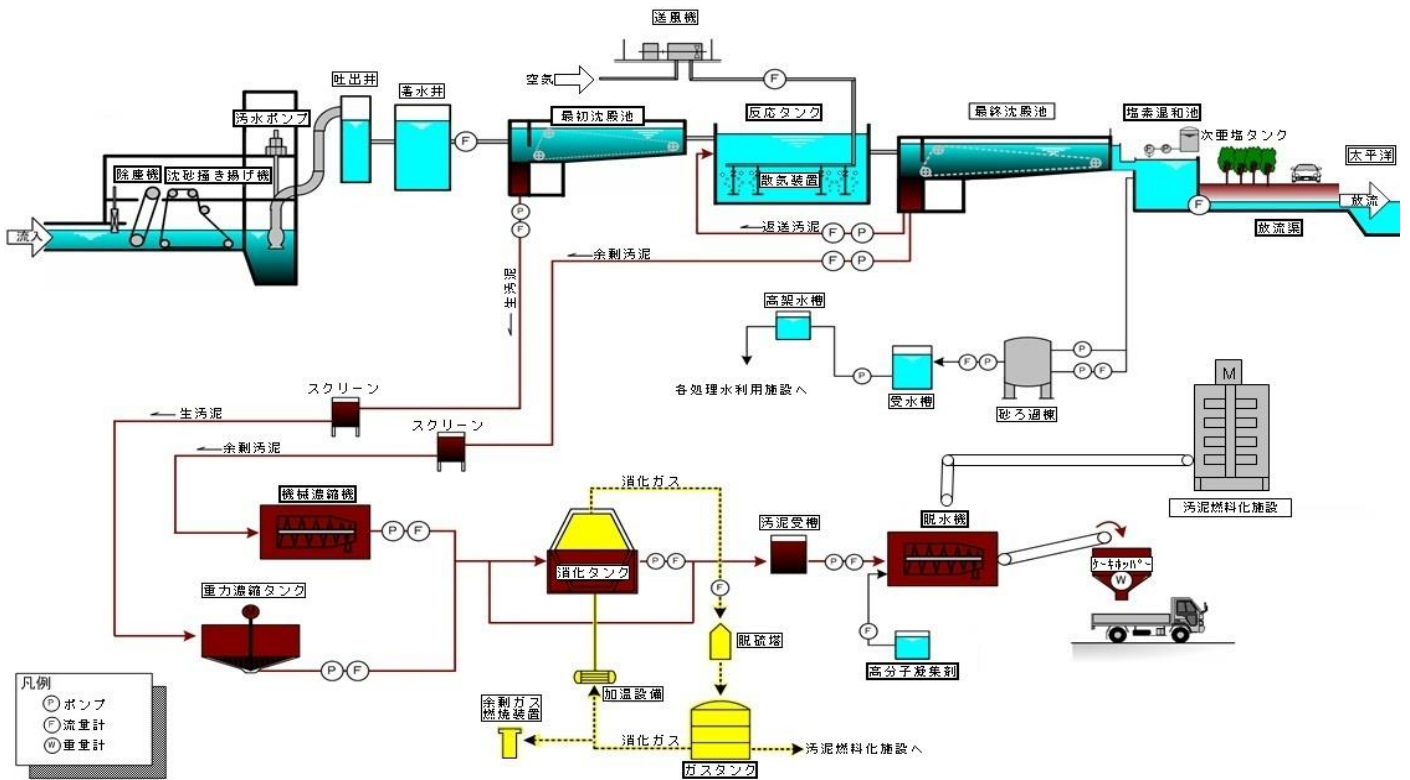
送風機
空気
F
吐出井
蓄水井
汚水ポンプ
最初沈殿池
反応タンク
最終沈殿池
塩素混和池
次亜塩タンク
太平洋
除塵機
沈砂掻き揚げ機
散気装置
流入
放流
F
放流渠
返送汚泥
F P
余剰汚泥
F P
P
F
生汚泥
高架水槽
各処理水利用施設へ
P
受水槽
F P
砂ろ過棟
P
P F
M
スクリーン
生汚泥
スクリーン
余剰汚泥
汚泥燃料化施設
消化ガス
機械濃縮機
P F
汚泥受槽
脱水機
消化タンク
P F
P F
F
ケーキホッパー
W
重力濃縮タンク
脱硫塔
F
P F
高分子凝集剤
凡例
P ポンプ
F 流量計
W 重量計
余剰ガス燃焼装置
加温設備
消化ガス
汚泥燃料化施設へ
ガスタンク